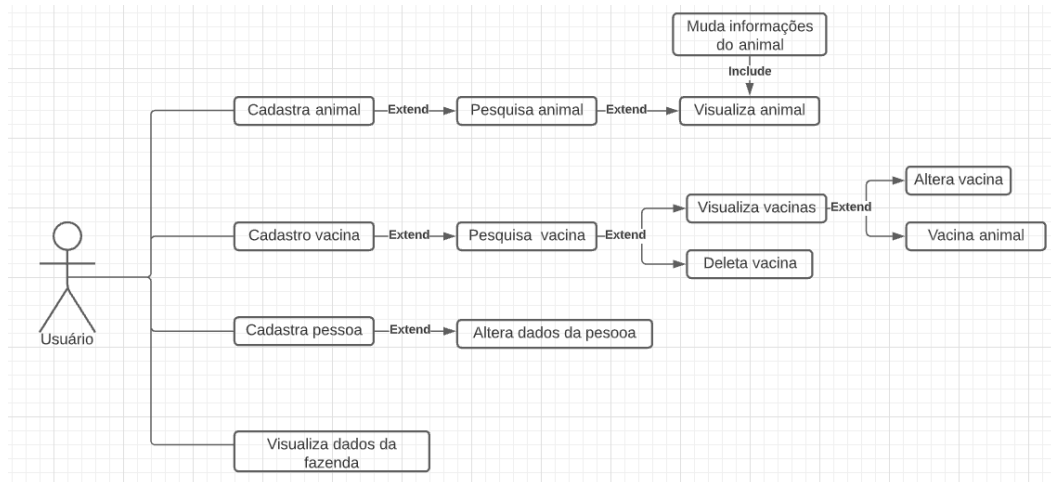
Muda informações do animal

Include

Cadastra animal

Extend

Pesquisa animal

Extend

Visualiza animal

Altera vacina

Visualiza vacinas

Extend

Cadastro vacina

Extend

Pesquisa vacina

Extend

Vacina animal

Deleta vacina

Usuário

Cadastra pessoa

Extend

Altera dados da pesooa

Visualiza dados da fazenda